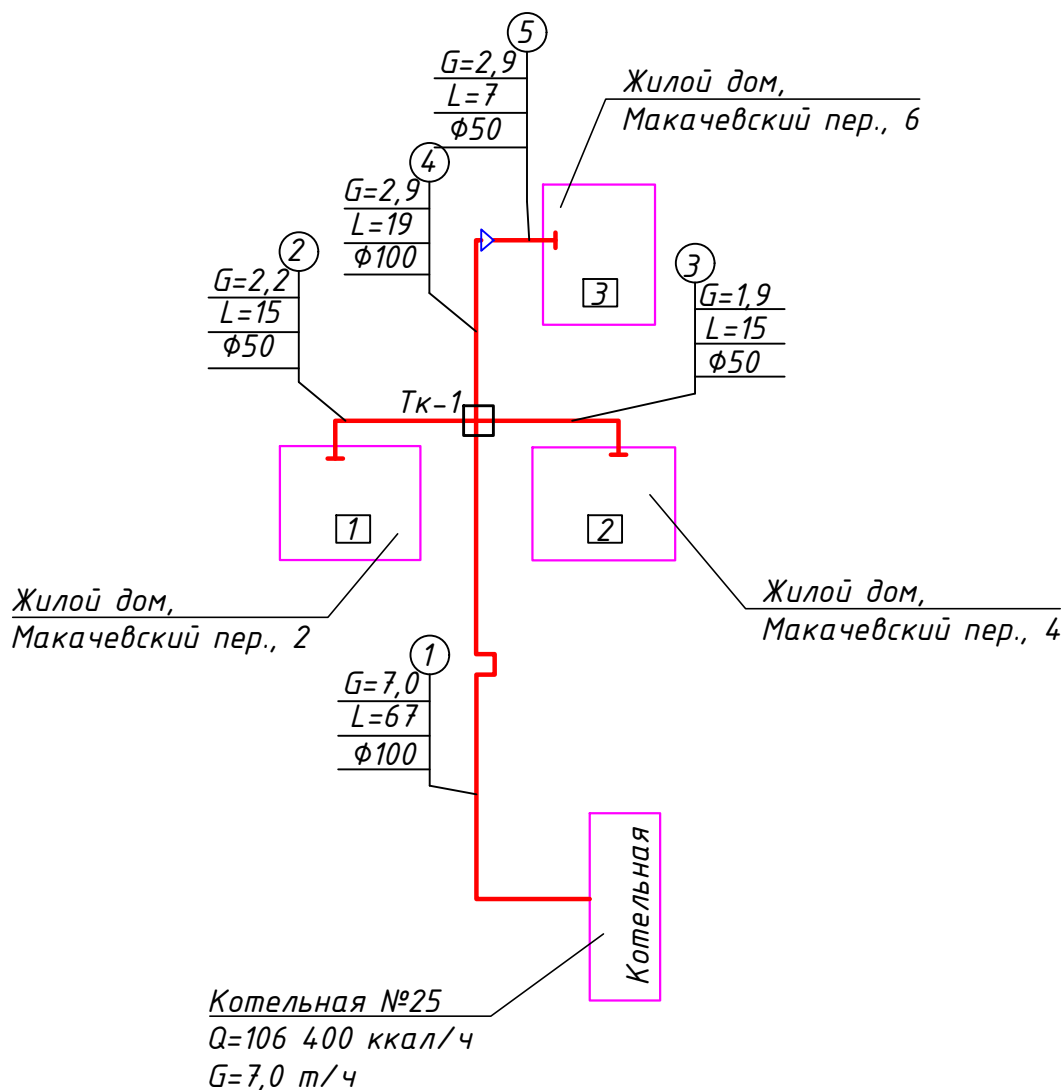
5
G=2,9
L=7
Ф50

Жилой дом,
Макачевский пер., 6

4
G=2,9
L=19
Ф100

2
G=2,2
L=15
Ф50

3

3
G=1,9
L=15
Ф50

Тк-1

1

2

Жилой дом,
Макачевский пер., 2

Жилой дом,
Макачевский пер., 4

1
G=7,0
L=67
Ф100

Котельная

Котельная №25
Q=106 400 ккал/ч
G=7,0 т/ч